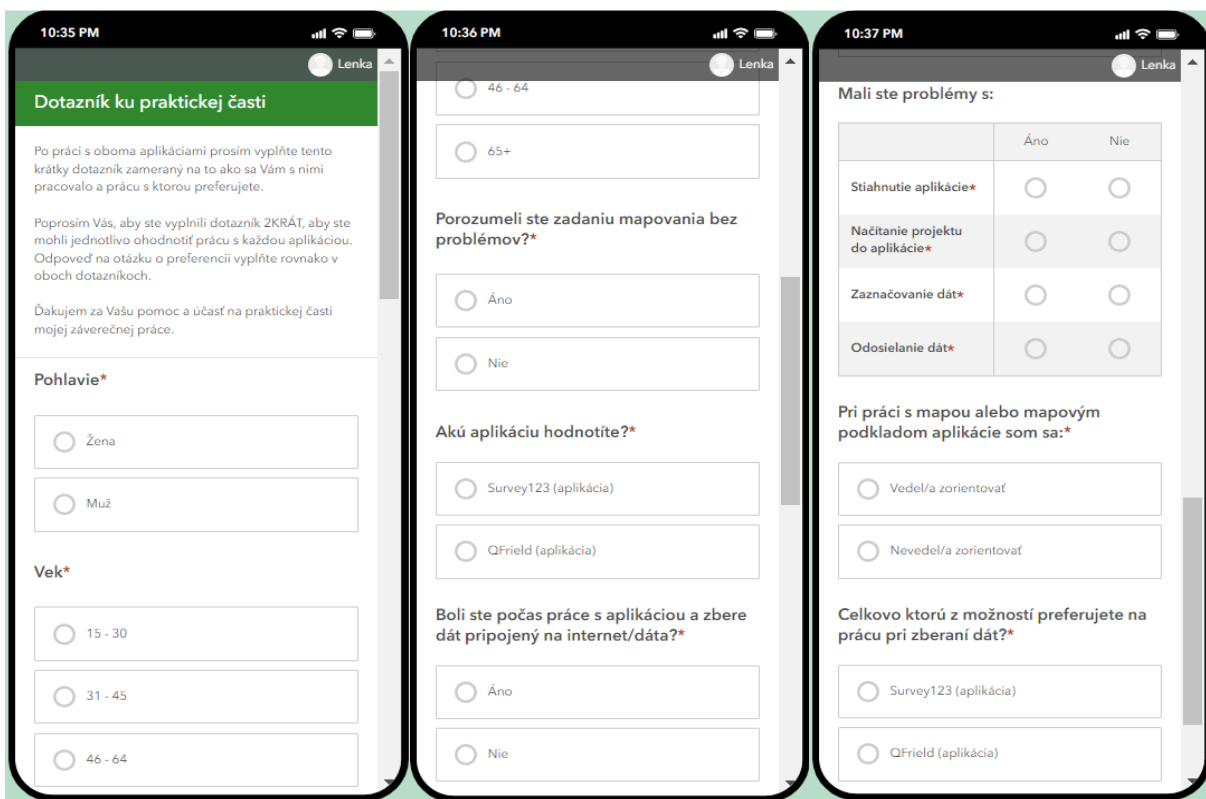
10:35 PM

Lenka

Dotazník ku praktickej časti

Po práci s oboma aplikáciami prosím vyplňte tento krátky dotazník zameraný na to ako sa Vám s nimi pracovalo a prácu s ktorou preferujete.

Poprosím Vás, aby ste vyplnili dotazník 2KRÁT, aby ste mohli jednotlivo ohodnotiť prácu s každou aplikáciou. Odpoveď na otázku o preferencii vyplňte rovnako v oboch dotazníkoch.

Ďakujem za Vašu pomoc a účasť na praktickej časti mojej záverečnej práce.

Pohlavie*

Žena

Muž

Vek*

15 - 30

31 - 45

46 - 64

10:36 PM

Lenka

46 - 64

65+

Porozumeli ste zadaniu mapovania bez problémov?*

Áno

Nie

Akú aplikáciu hodnotíte?*

Survey123 (aplikácia)

QFrield (aplikácia)

Boli ste počas práce s aplikáciou a zbere dát pripojený na internet/dáta?*

Áno

Nie

10:37 PM

Lenka

Mali ste problémy s:

| | Áno | Nie |
|---|---|---|
| Stiahnutie aplikácie* | | |
| Načítanie projektu do aplikácie* | | |
| Zaznačovanie dát* | | |
| Odosielanie dát* | | |

Pri práci s mapou alebo mapovým podkladom aplikácie som sa:*

Vedel/a zorientovať

Nevedel/a zorientovať

Celkovo ktorú z možností preferujete na prácu pri zberaní dát?*

Survey123 (aplikácia)

QFrield (aplikácia)